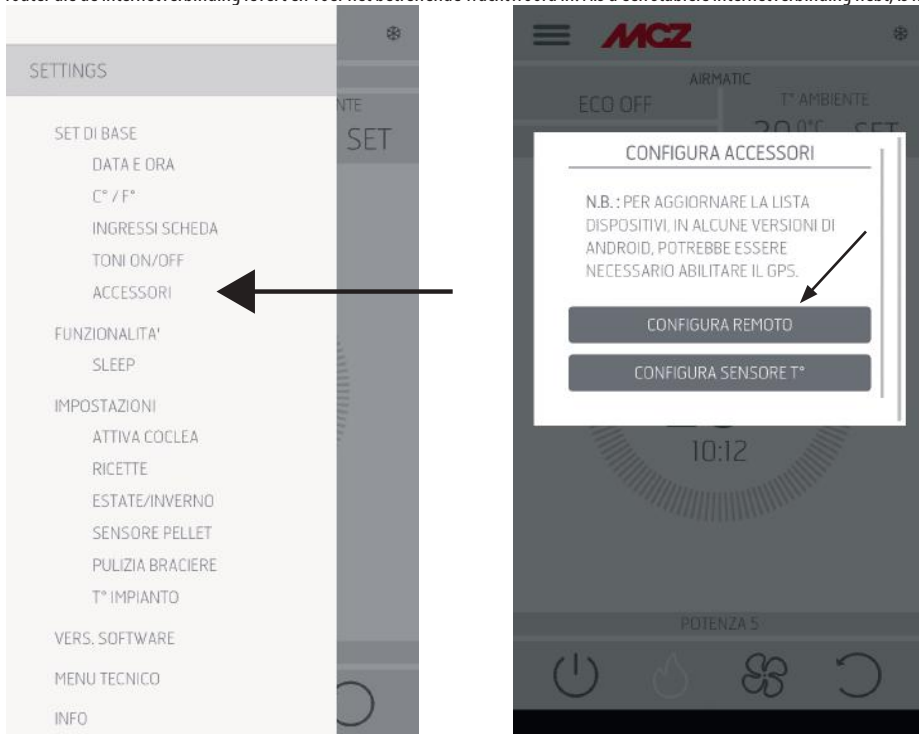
router als de internetverbinding levert en 1 ocr het betreffende wachtwoord in. Als u een stabiele internetverbinding hebt, is

SETTINGS

SET DI BASE
DATA E ORA
C° / F°
INGRESSI SCHEDA
TONI ON/OFF
ACCESSORI
FUNZIONALITA'
SLEEP
IMPOSTAZIONI
ATTIVA COCLEA
RICETTE
ESTATE/INVERNO
SENSORE PELLET
PULIZIA BRACIERE
T° IMPIANTO
VERS. SOFTWARE
MENU TECNICO
INFO

NTE
SET

MCZ

AIRMATIC
ECO OFF
T° AMBIENTE
20.0°C SET

CONFIGURA ACCESSORI

N.B.: PER AGGIORNARE LA LISTA DISPOSITIVI, IN ALCUNE VERSIONI DI ANDROID, POTREBBE ESSERE NECESSARIO ABILITARE IL GPS.

CONFIGURA REMOTO

CONFIGURA SENSORE T°

10:12

POTENZA 5